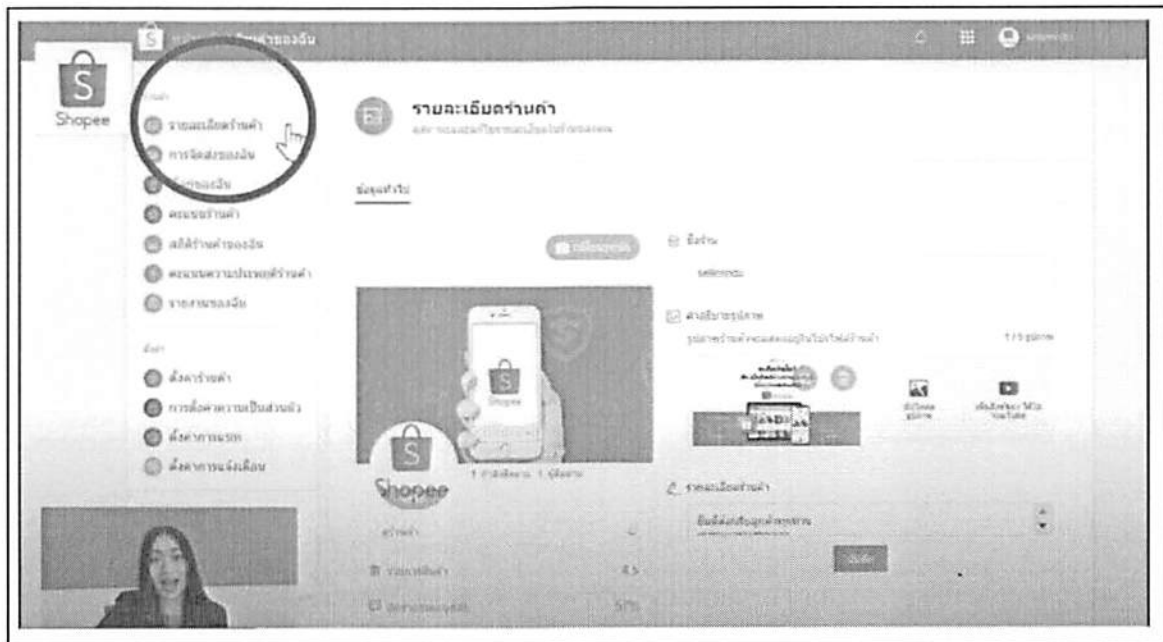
Shopee

รายละเอียดร้านค้า

การจัดส่งของฉัน

คะแนนร้านค้า

สถิติร้านค้าของฉัน

คะแนนความประพฤติร้านค้า

รายงานของฉัน

ตั้งค่าร้านค้า

การตั้งค่าความเป็นส่วนตัว

ตั้งค่าการแชท

ตั้งค่าการแจ้งเตือน

รายละเอียดร้านค้า

ข้อมูลทั่วไป

ชื่อร้าน

คำอธิบายรูปภาพ

1 / 5 รูปภาพ

Shopee

Shopee

รายละเอียดร้านค้า

ยินดีต้อนรับสู่ร้านค้า

4.5

57%

บันทึก